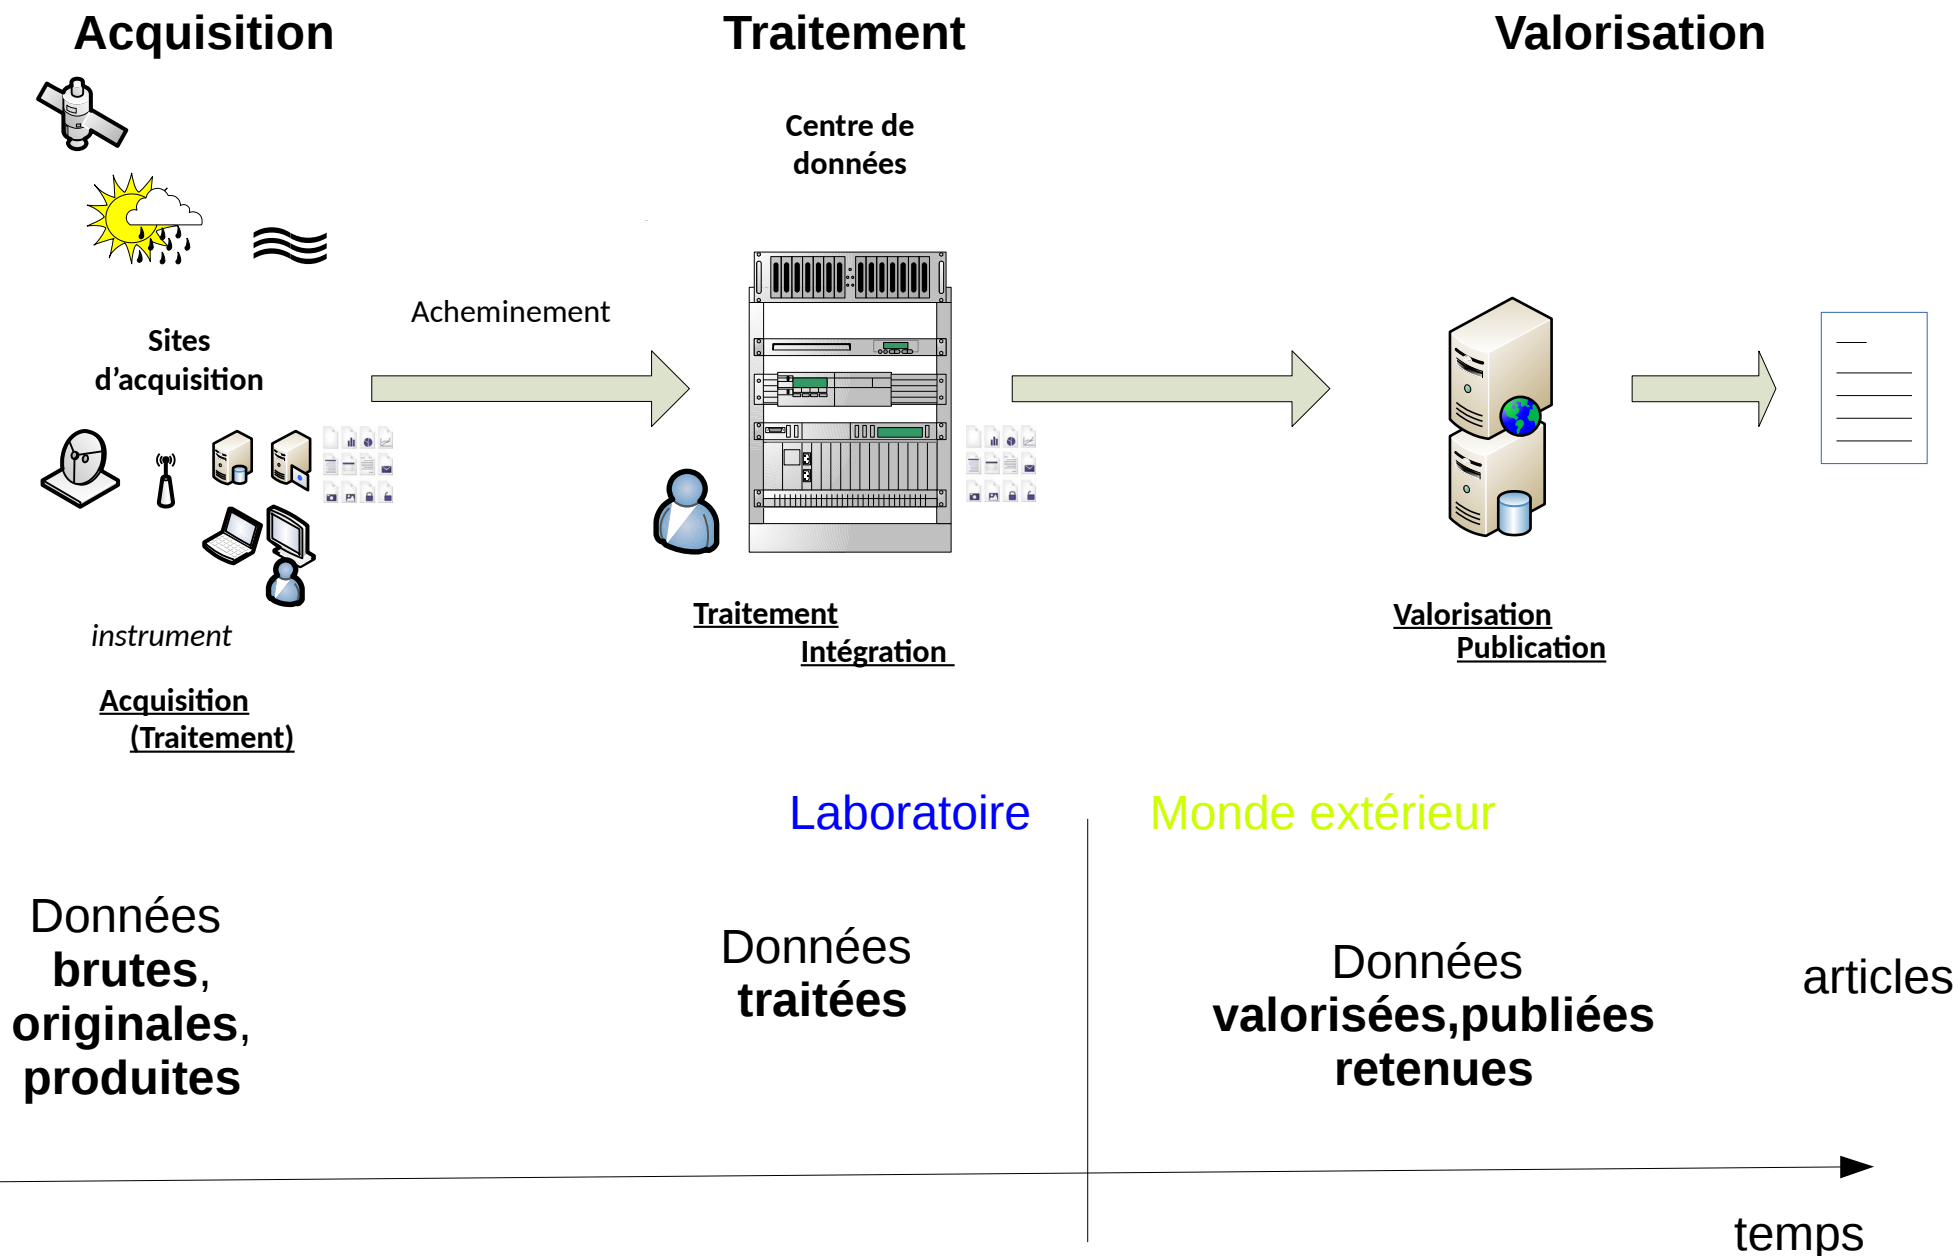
Acquisition

Traitement

Valorisation

Centre de données

Sites d'acquisition

Acheminement

instrument

Acquisition
(Traitement)

Traitement
Intégration

Valorisation
Publication

Laboratoire

Monde extérieur

Données **brutes**, **originales**, **produites**

Données **traitées**

Données **valorisées,publiées retenues**

articles

temps